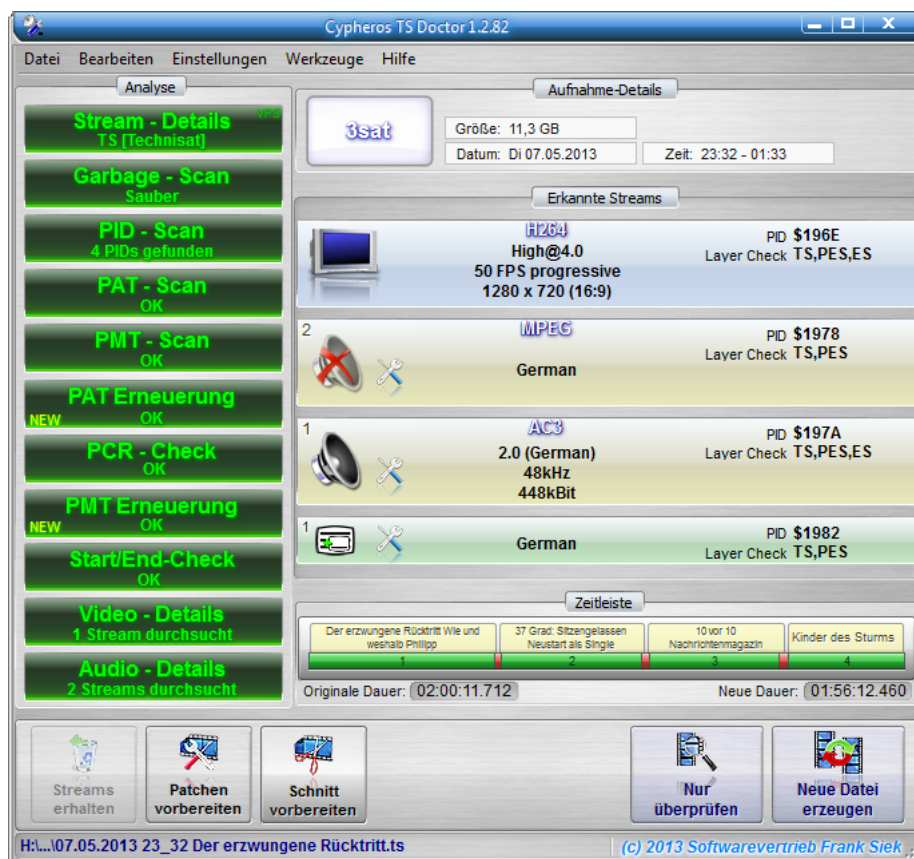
Cypheros TS Doctor 1.2.82

Datei Bearbeiten Einstellungen Werkzeuge Hilfe

Analyse

Stream - Details
TS [Technisat]
VPS

Garbage - Scan
Sauber

PID - Scan
4 PIDs gefunden

PAT - Scan
OK

PMT - Scan
OK

PAT Erneuerung
NEW OK

PCR - Check
OK

PMT Erneuerung
NEW OK

Start/End-Check
OK

Video - Details
1 Stream durchsucht

Audio - Details
2 Streams durchsucht

Aufnahme-Details

3sat

Größe: 11,3 GB
Datum: Di 07.05.2013
Zeit: 23:32 - 01:33

Erkannte Streams

H264
High@4.0
50 FPS progressive
1280 x 720 (16:9)
PID $196E
Layer Check TS,PES,ES

2
MPEG
German
PID $1978
Layer Check TS,PES

1
AC3
2.0 (German)
48kHz
448kBit
PID $197A
Layer Check TS,PES,ES

1
German
PID $1982
Layer Check TS,PES

Zeitleiste

| Der erzwungene Rücktritt Wie und weshalb Philipp | 37 Grad: Sitzengelassen Neustart als Single | 10 vor 10 Nachrichtenmagazin | Kinder des Sturms |
|---|---|---|---|
| 1 | 2 | 3 | 4 |

Originale Dauer: 02:00:11.712
Neue Dauer: 01:56:12.460

Streams erhalten
Patchen vorbereiten
Schnitt vorbereiten
Nur überprüfen
Neue Datei erzeugen

H:\...\07.05.2013 23_32 Der erzwungene Rücktritt.ts
(c) 2013 Softwarevertrieb Frank Siek